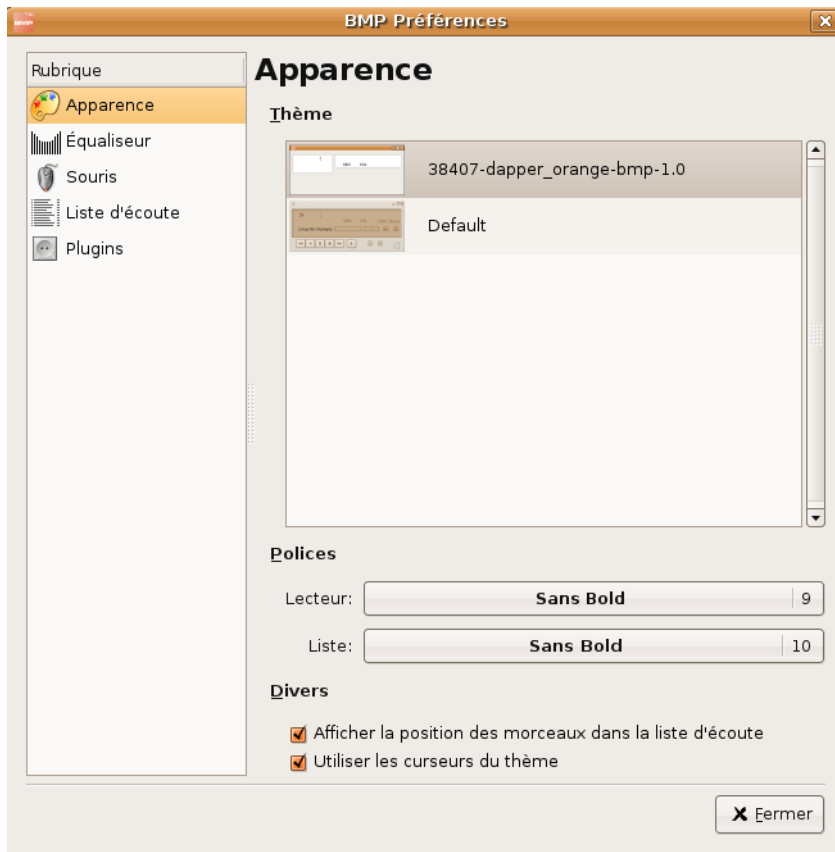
BMP Préférences

Rubrique
Apparence
Équaliseur
Souris
Liste d'écoute
Plugins

Apparence

Thème

38407-dapper_orange-bmp-1.0
Default

Polices

Lecteur: Sans Bold 9
Liste: Sans Bold 10

Divers

Afficher la position des morceaux dans la liste d'écoute
Utiliser les curseurs du thème

Fermer